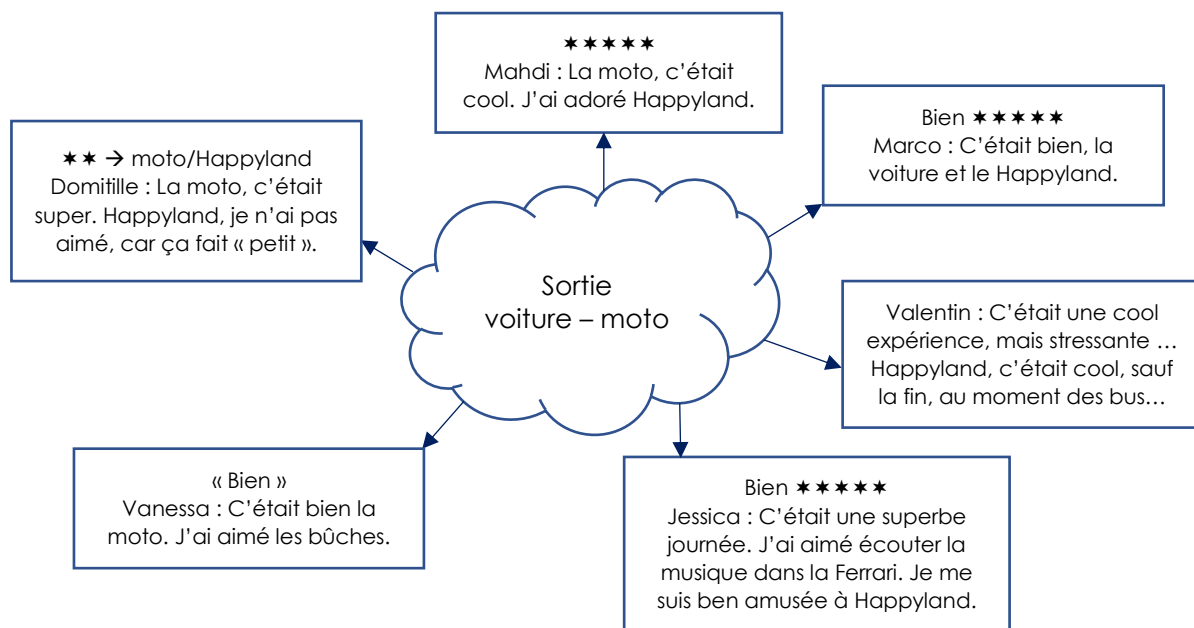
★★★★★
Mahdi : La moto, c’était cool. J’ai adoré Happyland.

★★ → moto/Happyland
Domitille : La moto, c’était super. Happyland, je n’ai pas aimé, car ça fait « petit ».

Bien ★★★★★
Marco : C’était bien, la voiture et le Happyland.

Sortie
voiture – moto

Valentin : C’était une cool expérience, mais stressante … Happyland, c’était cool, sauf la fin, au moment des bus…

« Bien »
Vanessa : C’était bien la moto. J’ai aimé les bûches.

Bien ★★★★★
Jessica : C’était une superbe journée. J’ai aimé écouter la musique dans la Ferrari. Je me suis ben amusée à Happyland.